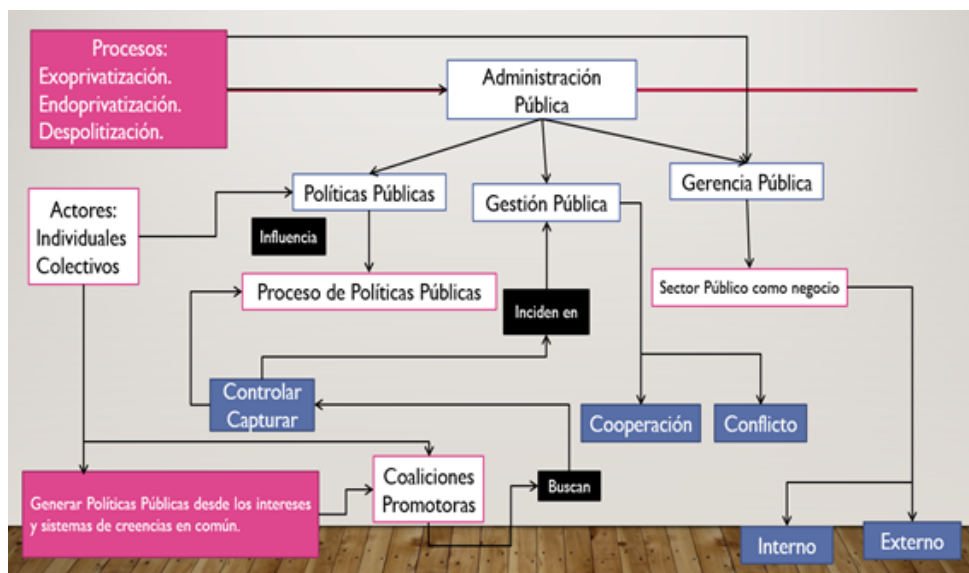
Procesos:
Exoprivatización.
Endoprivatización.
Despolitización.

Administración Pública

Actores:
Individuales
Colectivos

Políticas Públicas

Gestión Pública

Gerencia Pública

Influencia

Proceso de Políticas Públicas

Inciden en

Sector Público como negocio

Controlar
Capturar

Cooperación

Conflicto

Generar Políticas Públicas desde los intereses y sistemas de creencias en común.

Coaliciones
Promotoras

Buscan

Interno

Externo